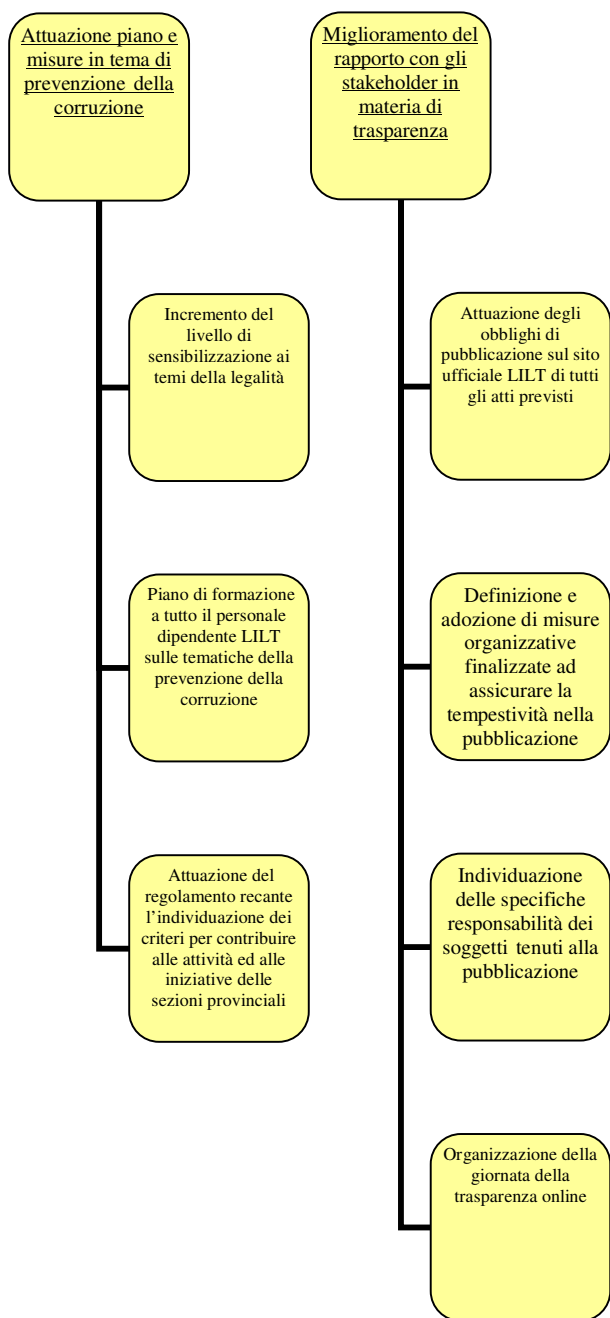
Attuazione piano e misure in tema di prevenzione della corruzione

Incremento del livello di sensibilizzazione ai temi della legalità

Piano di formazione a tutto il personale dipendente LILT sulle tematiche della prevenzione della corruzione

Attuazione del regolamento recante l'individuazione dei criteri per contribuire alle attività ed alle iniziative delle sezioni provinciali

Miglioramento del rapporto con gli stakeholder in materia di trasparenza

Attuazione degli obblighi di pubblicazione sul sito ufficiale LILT di tutti gli atti previsti

Definizione e adozione di misure organizzative finalizzate ad assicurare la tempestività nella pubblicazione

Individuazione delle specifiche responsabilità dei soggetti tenuti alla pubblicazione

Organizzazione della giornata della trasparenza online